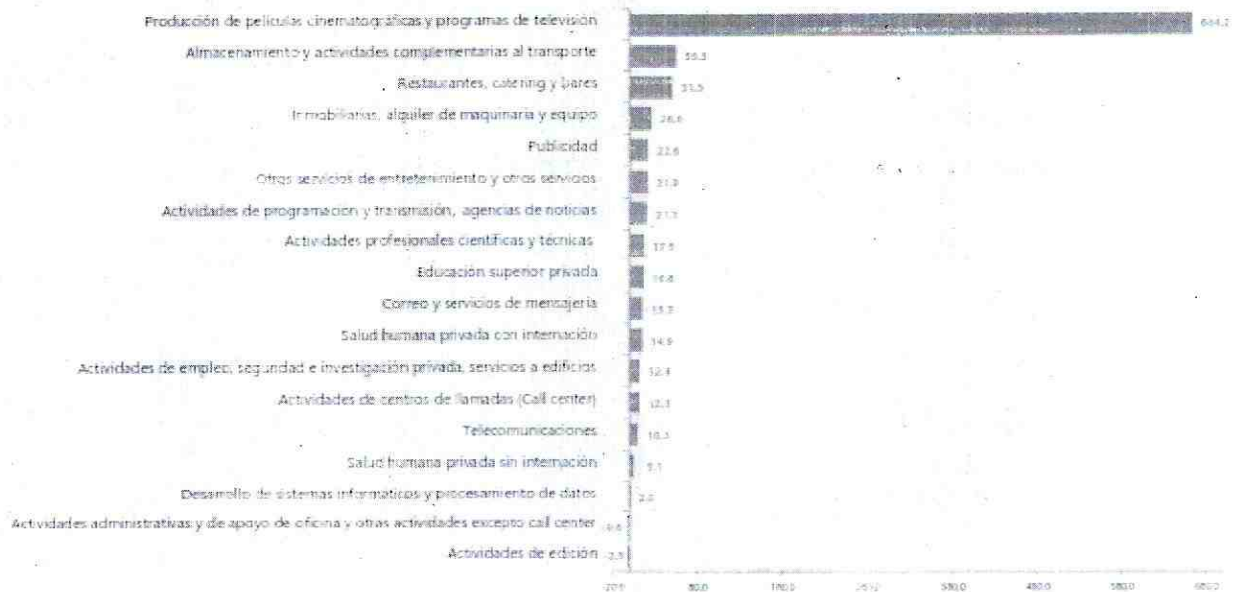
Producción de películas cinematográficas y programas de televisión 644,2
Almacenamiento y actividades complementarias al transporte 35,3
Restaurantes, catering y bares 31,5
Inmobiliarias, alquiler de maquinaria y equipo 26,6
Publicidad 22,6
Otros servicios de entretenimiento y otros servicios 21,9
Actividades de programación y transmisión, agencias de noticias 21,3
Actividades profesionales científicas y técnicas 17,5
Educación superior privada 16,8
Correo y servicios de mensajería 15,3
Salud humana privada con internación 14,9
Actividades de empleo, seguridad e investigación privada, servicios a edificios 12,4
Actividades de centros de llamadas (Call center) 12,3
Telecomunicaciones 10,3
Salud humana privada sin internación 5,1
Desarrollo de sistemas informáticos y procesamiento de datos 2,0
Actividades administrativas y de apoyo de oficina y otras actividades excepto call center -0,6
Actividades de edición -2,5

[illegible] 80,0 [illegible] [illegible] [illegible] 480,0 580,0 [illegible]